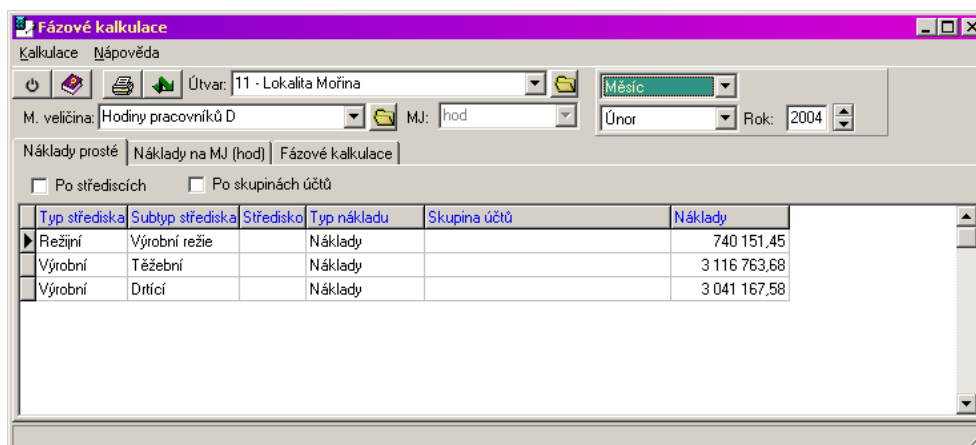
Fázové kalkulace

Kalkulace Nápověda

Útvar: 11 - Lokalita Mořina

Měsíc

M. veličina: Hodiny pracovníků D

MJ: hod

Únor

Rok: 2004

Náklady prosté | Náklady na MJ (hod) | Fázové kalkulace

Po střediscích

Po skupinách účtů

| Typ střediska | Subtyp střediska | Středisko | Typ nákladu | Skupina účtů | Náklady |
|---|---|---|---|---|---|
| Režijní | Výrobní režie | | Náklady | | 740 151,45 |
| Výrobní | Těžební | | Náklady | | 3 116 763,68 |
| Výrobní | Drtící | | Náklady | | 3 041 167,58 |